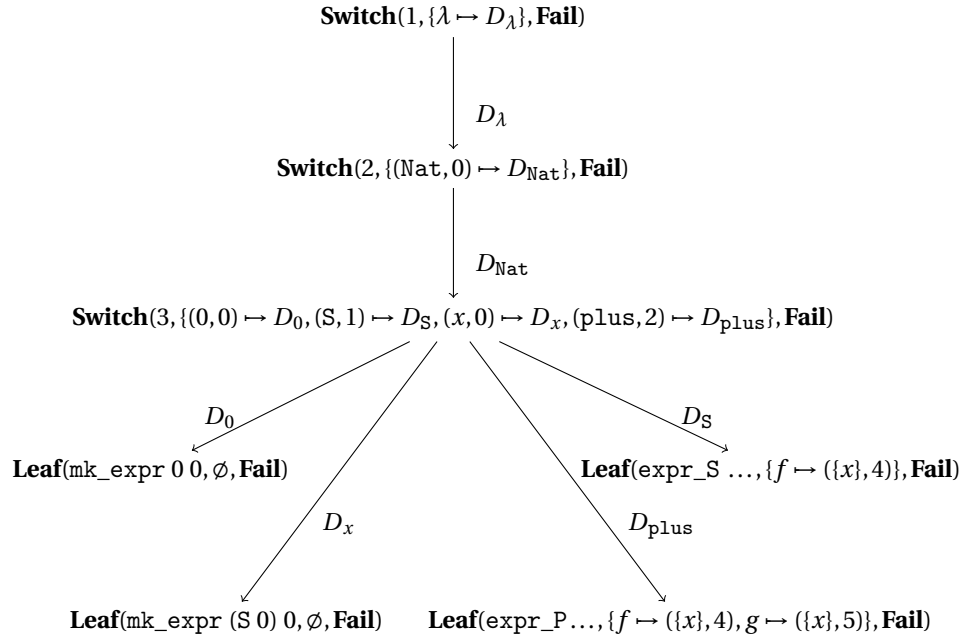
$\textbf{Switch}(1, \{\lambda \mapsto D_\lambda\}, \textbf{Fail})$

$D_\lambda$

$\textbf{Switch}(2, \{(\texttt{Nat}, 0) \mapsto D_{\texttt{Nat}}\}, \textbf{Fail})$

$D_{\texttt{Nat}}$

$\textbf{Switch}(3, \{(0,0) \mapsto D_0, (\texttt{S}, 1) \mapsto D_{\texttt{S}}, (x, 0) \mapsto D_x, (\texttt{plus}, 2) \mapsto D_{\texttt{plus}}\}, \textbf{Fail})$

$D_0$

$D_{\texttt{S}}$

$\textbf{Leaf}(\texttt{mk\_expr}\ 0\ 0, \emptyset, \textbf{Fail})$

$\textbf{Leaf}(\texttt{expr\_S}\ \ldots, \{f \mapsto (\{x\}, 4)\}, \textbf{Fail})$

$D_x$

$D_{\texttt{plus}}$

$\textbf{Leaf}(\texttt{mk\_expr}\ (\texttt{S}\ 0)\ 0, \emptyset, \textbf{Fail})$

$\textbf{Leaf}(\texttt{expr\_P}\ldots, \{f \mapsto (\{x\}, 4), g \mapsto (\{x\}, 5)\}, \textbf{Fail})$